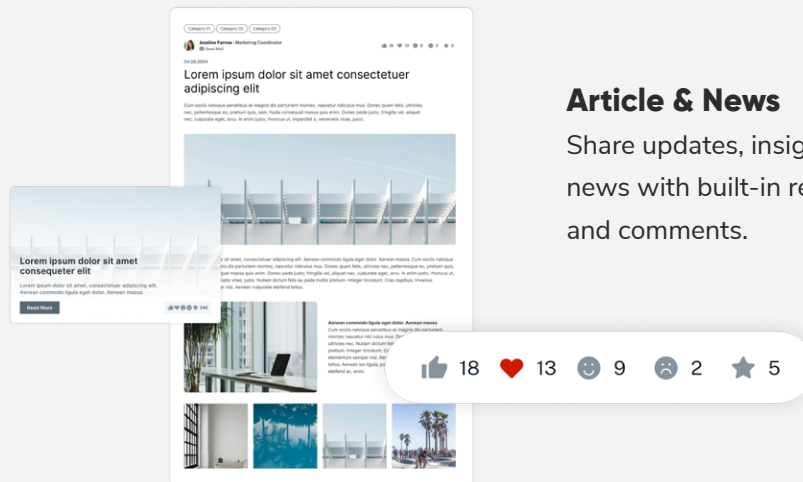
Category 01 Category 02 Category 03

Jocelline Farrow • Marketing Coordinator
Send Mail

04.09.2024

Lorem ipsum dolor sit amet consectetuer adipiscing elit

Cum sociis natoque penatibus et magnis dis parturient montes, nascetur ridiculus mus. Donec quam felis, ultricies nec, pellentesque eu, pretium quis, sem. Nulla consequat massa quis enim. Donec pede justo, fringilla vel, aliquet nec, vulputate eget, arcu. In enim justo, rhoncus ut, imperdiet a, venenatis vitae, justo.

Lorem ipsum dolor sit amet consequeter elit

Lorem ipsum dolor sit amet, consectetuer adipiscing elit. Aenean commodo ligula eget dolor. Aenean massa.

Read More

240

Aenean commodo ligula eget dolor. Aenean massa

18 13 9 2 5

Article & News

Share updates, insig
news with built-in re
and comments.